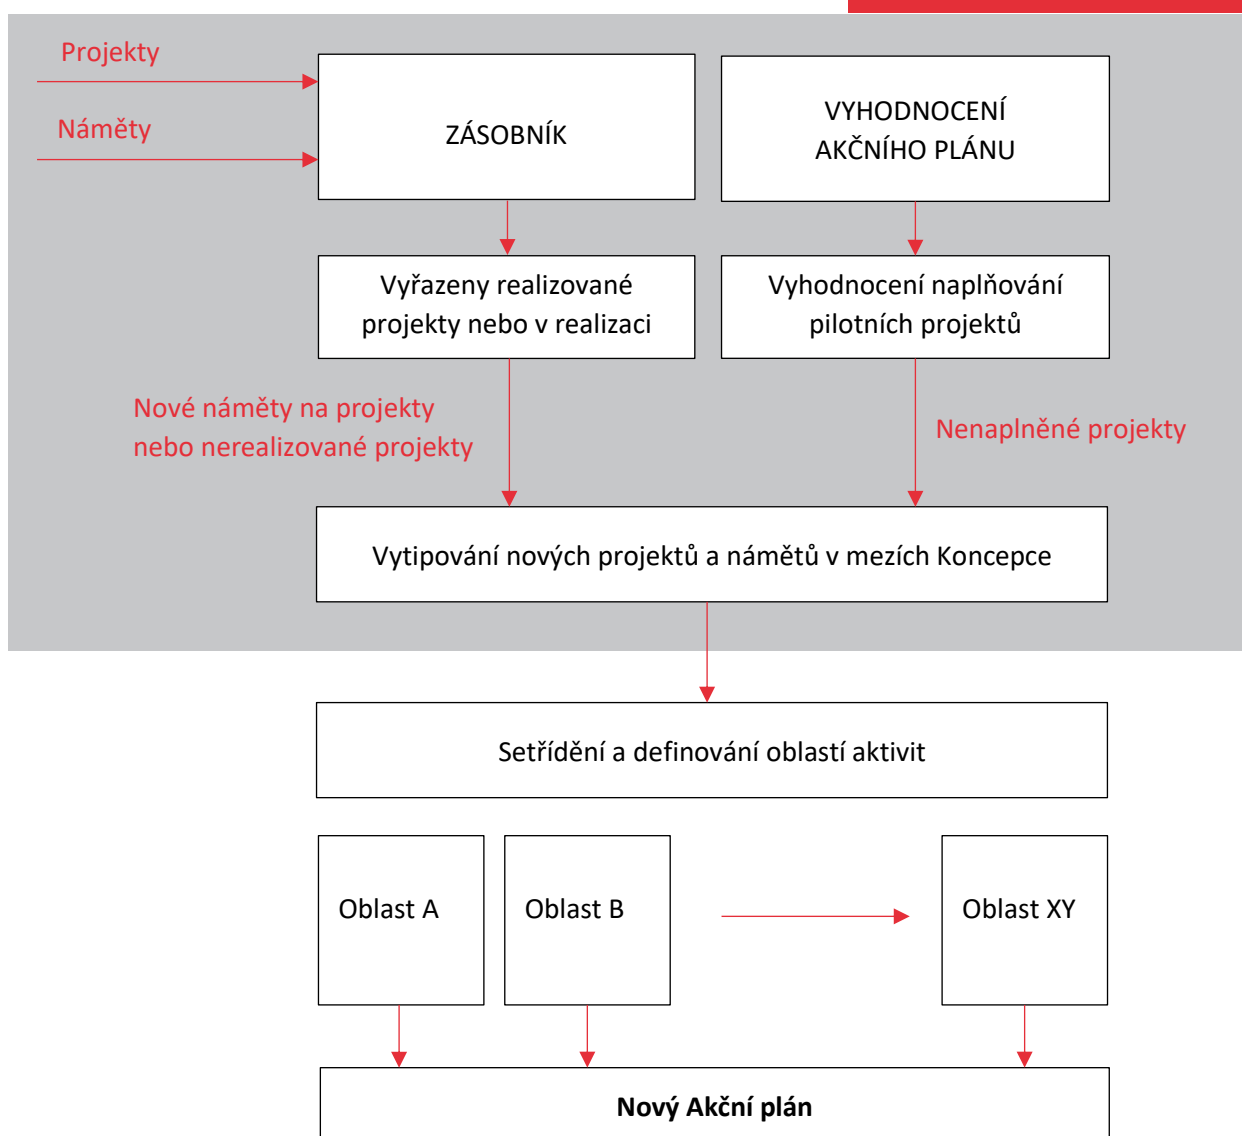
Projekty

Náměty

ZÁSOBNÍK

VYHODNOCENÍ AKČNÍHO PLÁNU

Vyřazeny realizované projekty nebo v realizaci

Vyhodnocení naplňování pilotních projektů

Nové náměty na projekty nebo nerealizované projekty

Nenaplněné projekty

Vytipování nových projektů a námětů v mezích Koncepce

Setřídění a definování oblastí aktivit

Oblast A

Oblast B

Oblast XY

**Nový Akční plán**